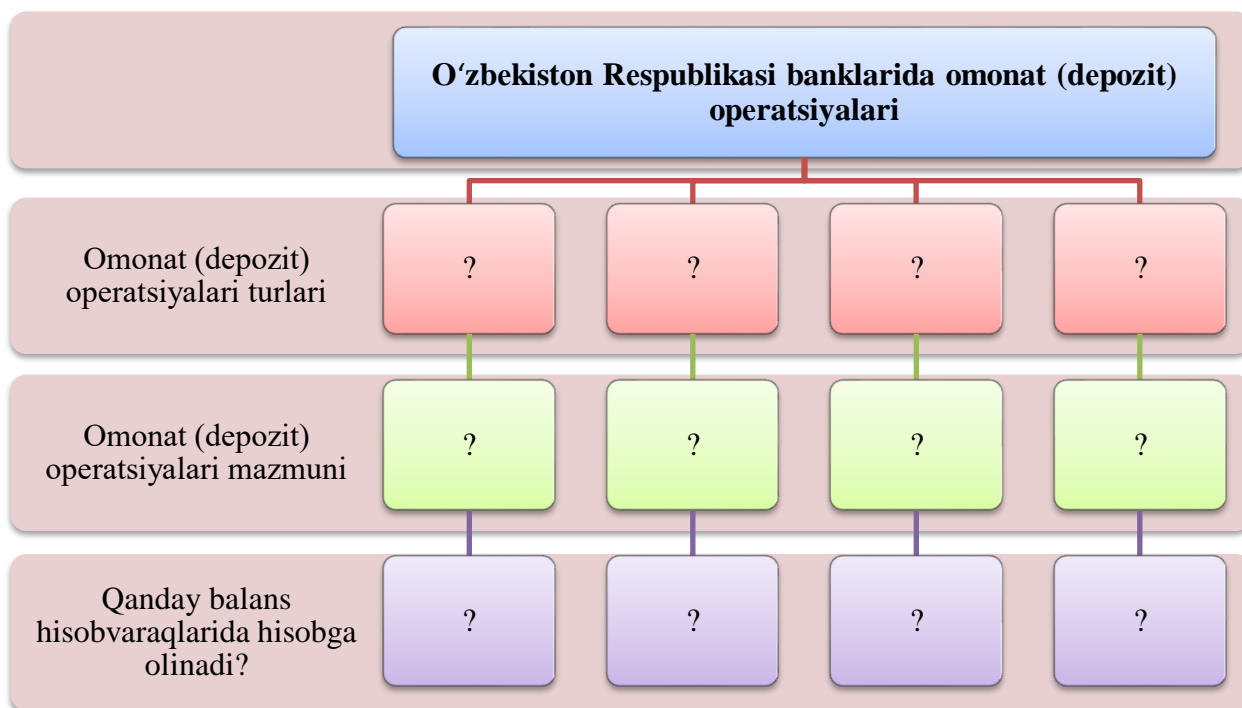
O‘zbekiston Respublikasi banklarida omonat (depozit) operatsiyalari

| | | | | |
|---|---|---|---|---|
| Omonat (depozit) operatsiyalari turlari | ? | ? | ? | ? |
| Omonat (depozit) operatsiyalari mazmuni | ? | ? | ? | ? |
| Qanday balans hisobvaraqlarida hisobga olinadi? | ? | ? | ? | ? |